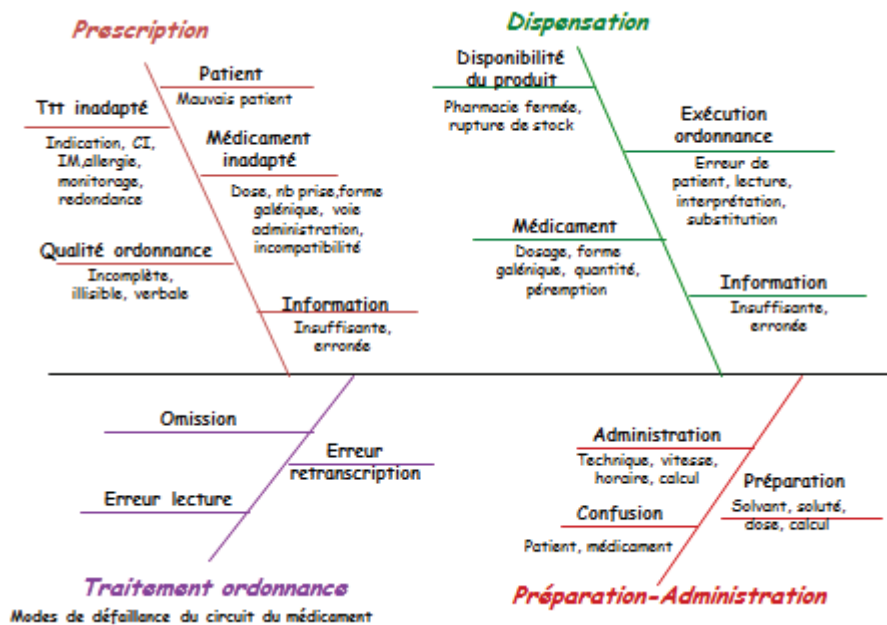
Prescription

Patient
Mauvais patient

Ttt inadapté
Indication, CI, IM,allergie, monitorage, redondance

Médicament inadapté
Dose, nb prise,forme galénique, voie administration, incompatibilité

Qualité ordonnance
Incomplète, illisible, verbale

Information
Insuffisante, erronée

Dispensation

Disponibilité du produit
Pharmacie fermée, rupture de stock

Exécution ordonnance
Erreur de patient, lecture, interprétation, substitution

Médicament
Dosage, forme galénique, quantité, péremption

Information
Insuffisante, erronée

Omission

Erreur retranscription

Erreur lecture

Traitement ordonnance

Administration
Technique, vitesse, horaire, calcul

Préparation
Solvant, soluté, dose, calcul

Confusion
Patient, médicament

Préparation-Administration

Modes de défaillance du circuit du médicament